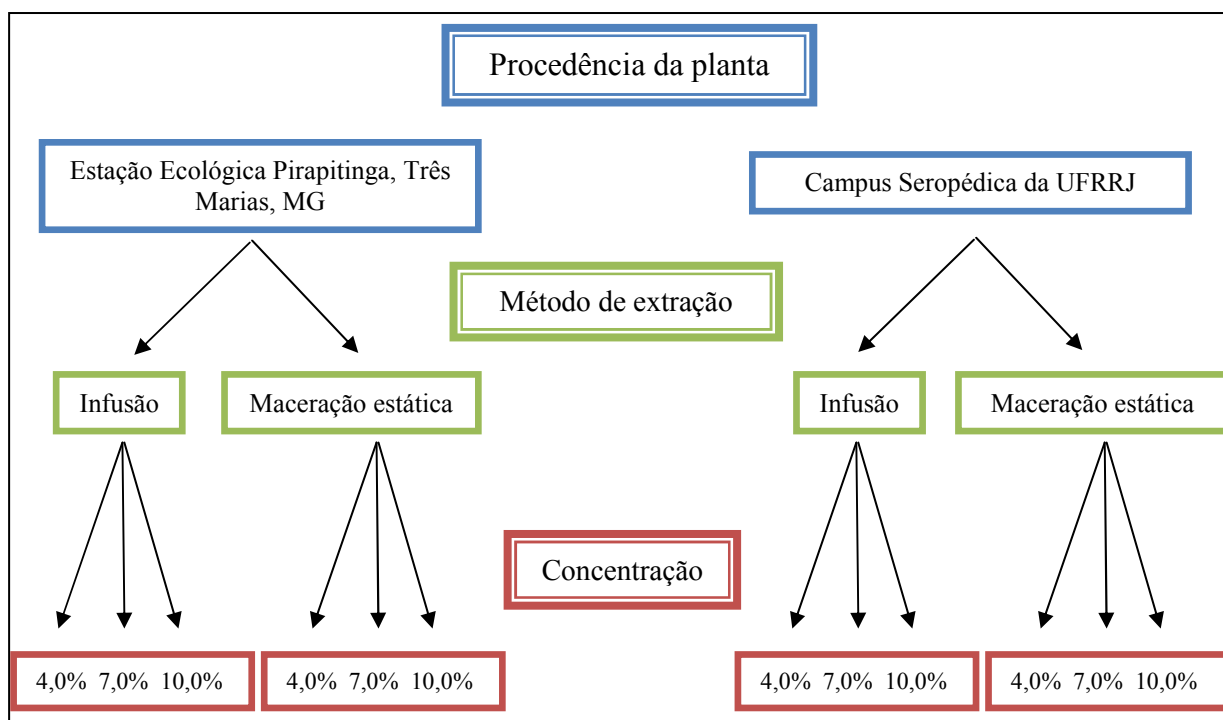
Procedência da planta

Estação Ecológica Pirapitinga, Três Marias, MG

Campus Seropédica da UFRRJ

Método de extração

Infusão

Maceração estática

Infusão

Maceração estática

Concentração

4,0% 7,0% 10,0%

4,0% 7,0% 10,0%

4,0% 7,0% 10,0%

4,0% 7,0% 10,0%